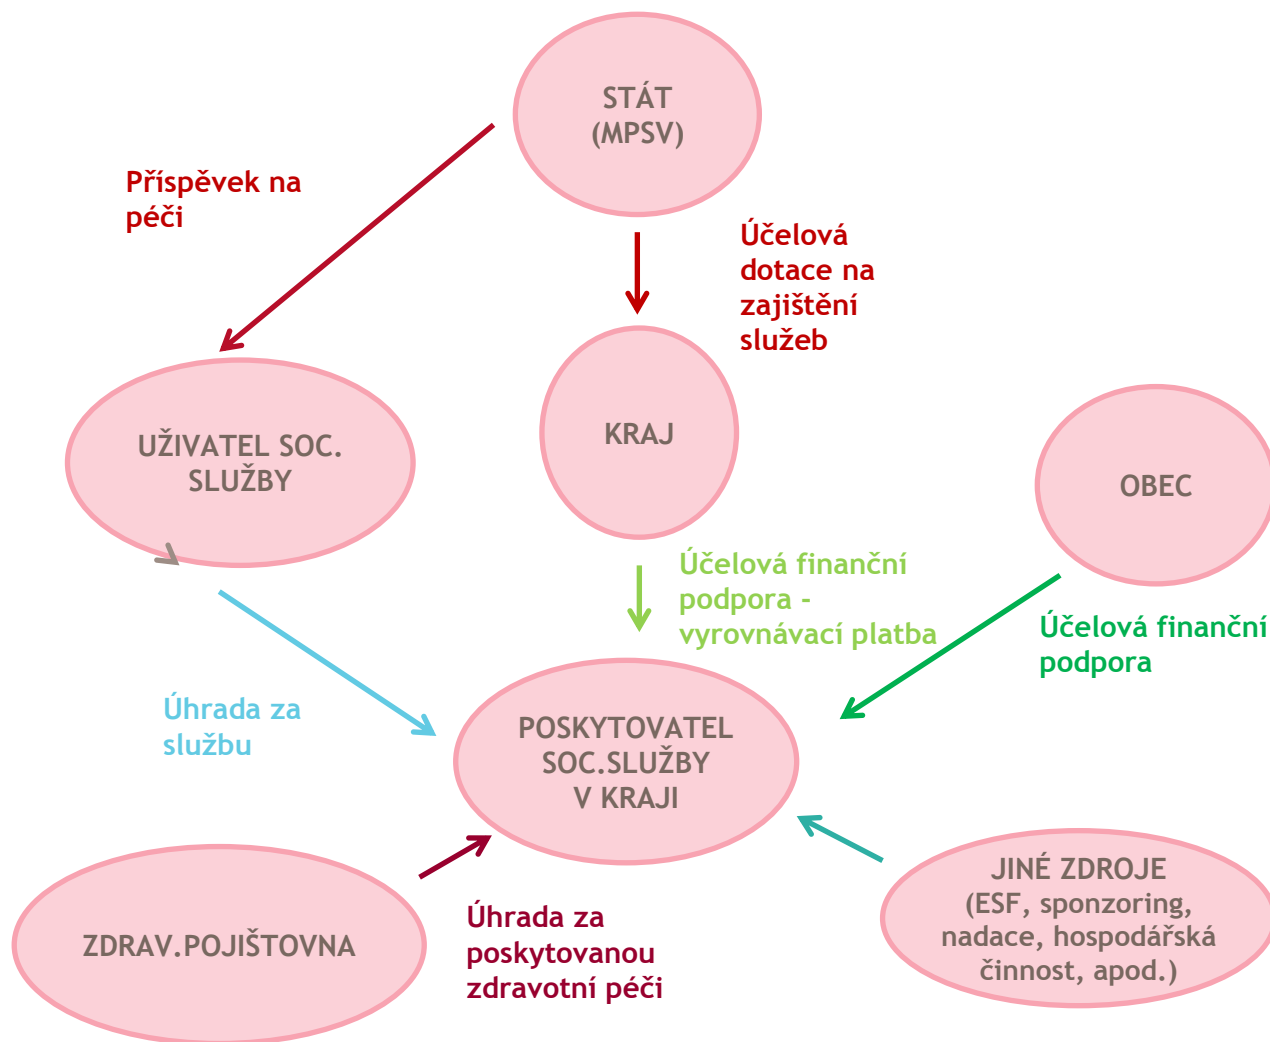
STÁT (MPSV)

Příspěvek na péči

Účelová dotace na zajištění služeb

UŽIVATEL SOC. SLUŽBY

KRAJ

OBEC

Účelová finanční podpora - vyrovnávací platba

Účelová finanční podpora

Úhrada za službu

POSKYTOVATEL SOC.SLUŽBY V KRAJI

ZDRAV.POJIŠTOVNA

Úhrada za poskytovanou zdravotní péči

JINÉ ZDROJE (ESF, sponzoring, nadace, hospodářská činnost, apod.)